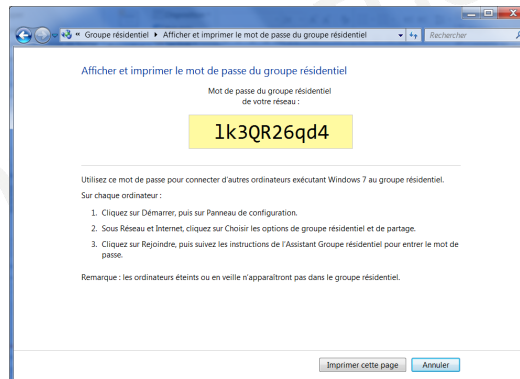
« Groupe résidentiel ▸ Afficher et imprimer le mot de passe du groupe résidentiel

Rechercher

Afficher et imprimer le mot de passe du groupe résidentiel

Mot de passe du groupe résidentiel de votre réseau :

1k3QR26qd4

Utilisez ce mot de passe pour connecter d'autres ordinateurs exécutant Windows 7 au groupe résidentiel.

Sur chaque ordinateur :

1. Cliquez sur Démarrer, puis sur Panneau de configuration.

2. Sous Réseau et Internet, cliquez sur Choisir les options de groupe résidentiel et de partage.

3. Cliquez sur Rejoindre, puis suivez les instructions de l'Assistant Groupe résidentiel pour entrer le mot de passe.

Remarque : les ordinateurs éteints ou en veille n'apparaîtront pas dans le groupe résidentiel.

Imprimer cette page

Annuler